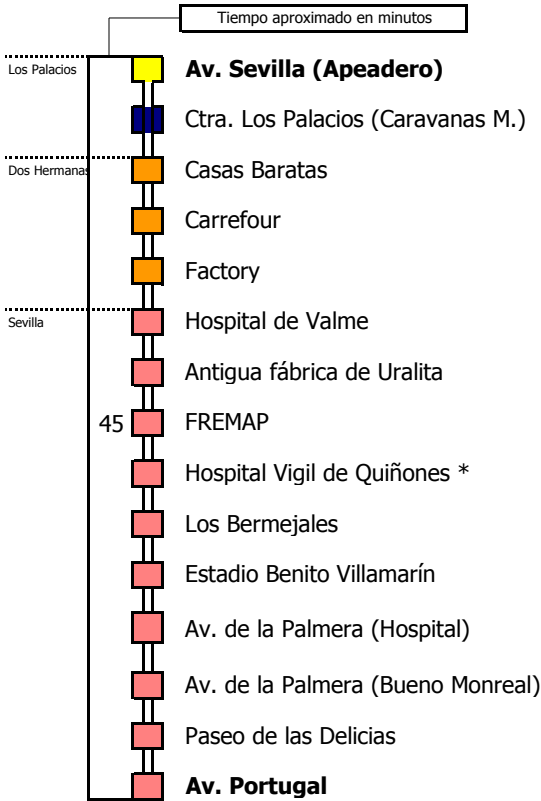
Tiempo aproximado en minutos

Los Palacios
Av. Sevilla (Apeadero)
Ctra. Los Palacios (Caravanas M.)
Dos Hermanas
Casas Baratas
Carrefour
Factory
Sevilla
Hospital de Valme
Antigua fábrica de Uralita
45
FREMAP
Hospital Vigil de Quiñones *
Los Bermejales
Estadio Benito Villamarín
Av. de la Palmera (Hospital)
Av. de la Palmera (Bueno Monreal)
Paseo de las Delicias
Av. Portugal